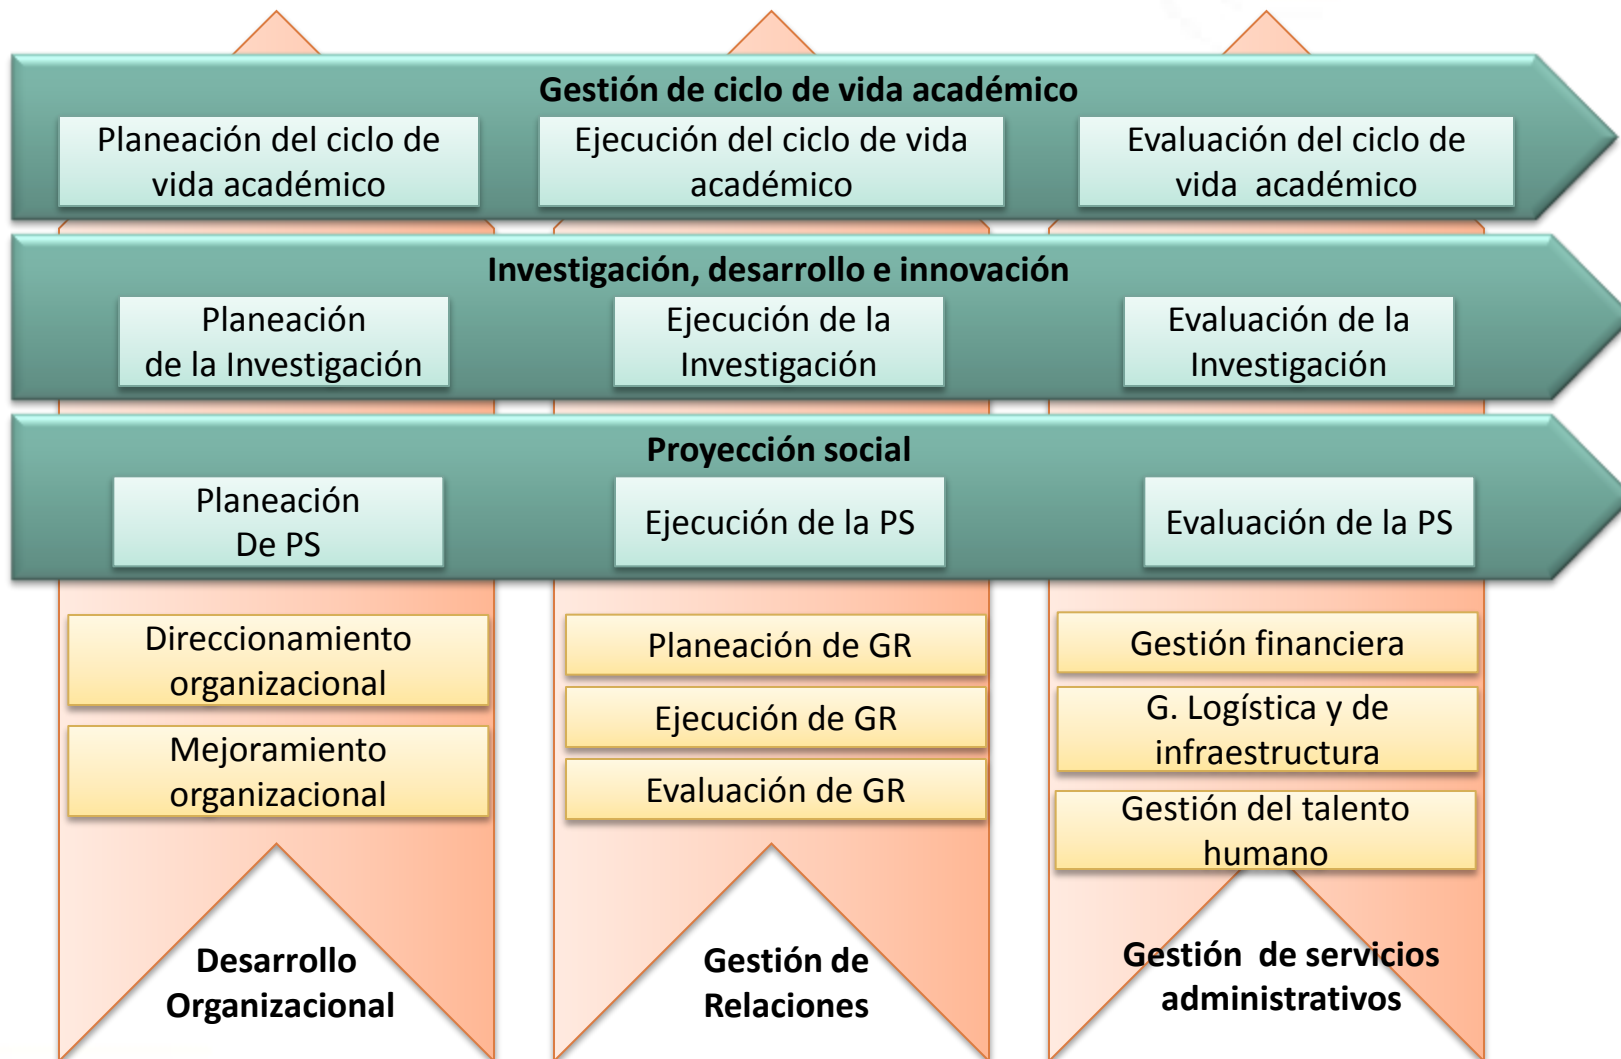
Gestión de ciclo de vida académico

Planeación del ciclo de vida académico

Ejecución del ciclo de vida académico

Evaluación del ciclo de vida académico

Investigación, desarrollo e innovación

Planeación de la Investigación

Ejecución de la Investigación

Evaluación de la Investigación

Proyección social

Planeación De PS

Ejecución de la PS

Evaluación de la PS

Direccionamiento organizacional

Mejoramiento organizacional

Planeación de GR

Ejecución de GR

Evaluación de GR

Gestión financiera

G. Logística y de infraestructura

Gestión del talento humano

Desarrollo Organizacional

Gestión de Relaciones

Gestión de servicios administrativos